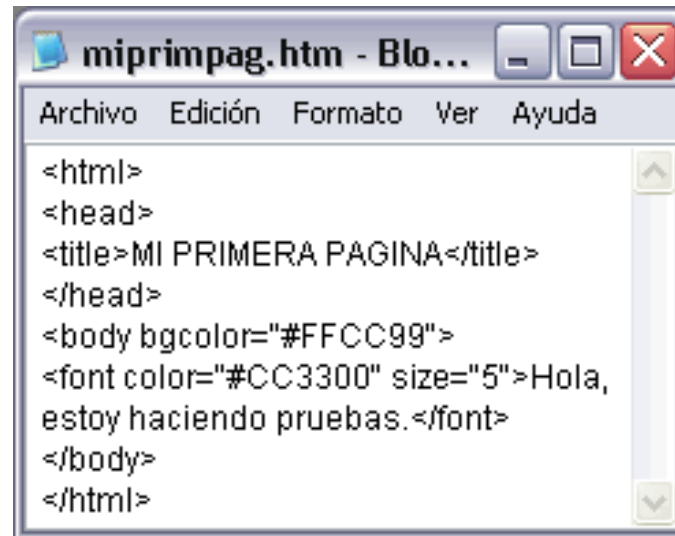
miprimpag.htm - Blo...

Archivo Edición Formato Ver Ayuda

<html>
<head>
<title>MI PRIMERA PAGINA</title>
</head>
<body bgcolor="#FFCC99">
<font color="#CC3300" size="5">Hola, estoy haciendo pruebas.</font>
</body>
</html>